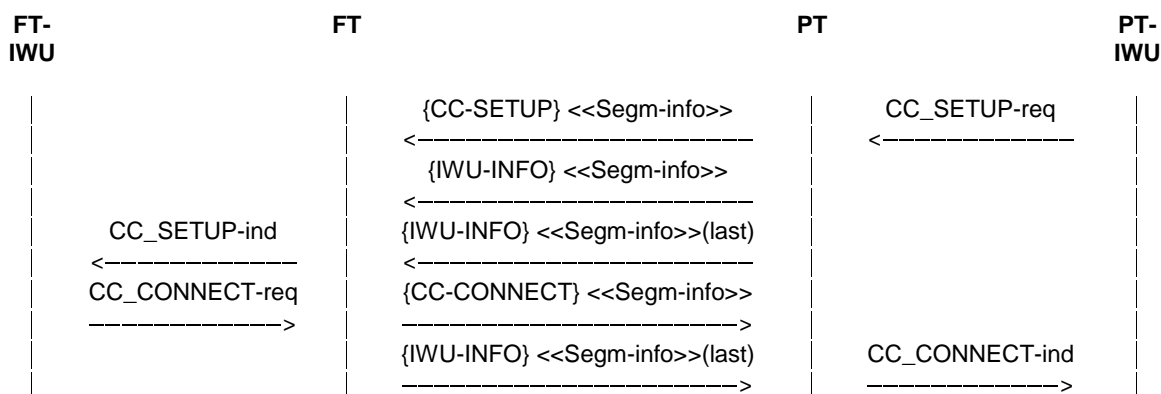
FT-IWU

FT

PT

PT-IWU

{CC-SETUP} <<Segm-info>>
<————————————

CC_SETUP-req
<——————

{IWU-INFO} <<Segm-info>>
<————————————

CC_SETUP-ind
<——————

{IWU-INFO} <<Segm-info>>(last)
<————————————

CC_CONNECT-req
——————>

{CC-CONNECT} <<Segm-info>>
————————————>

{IWU-INFO} <<Segm-info>>(last)
————————————>

CC_CONNECT-ind
——————>